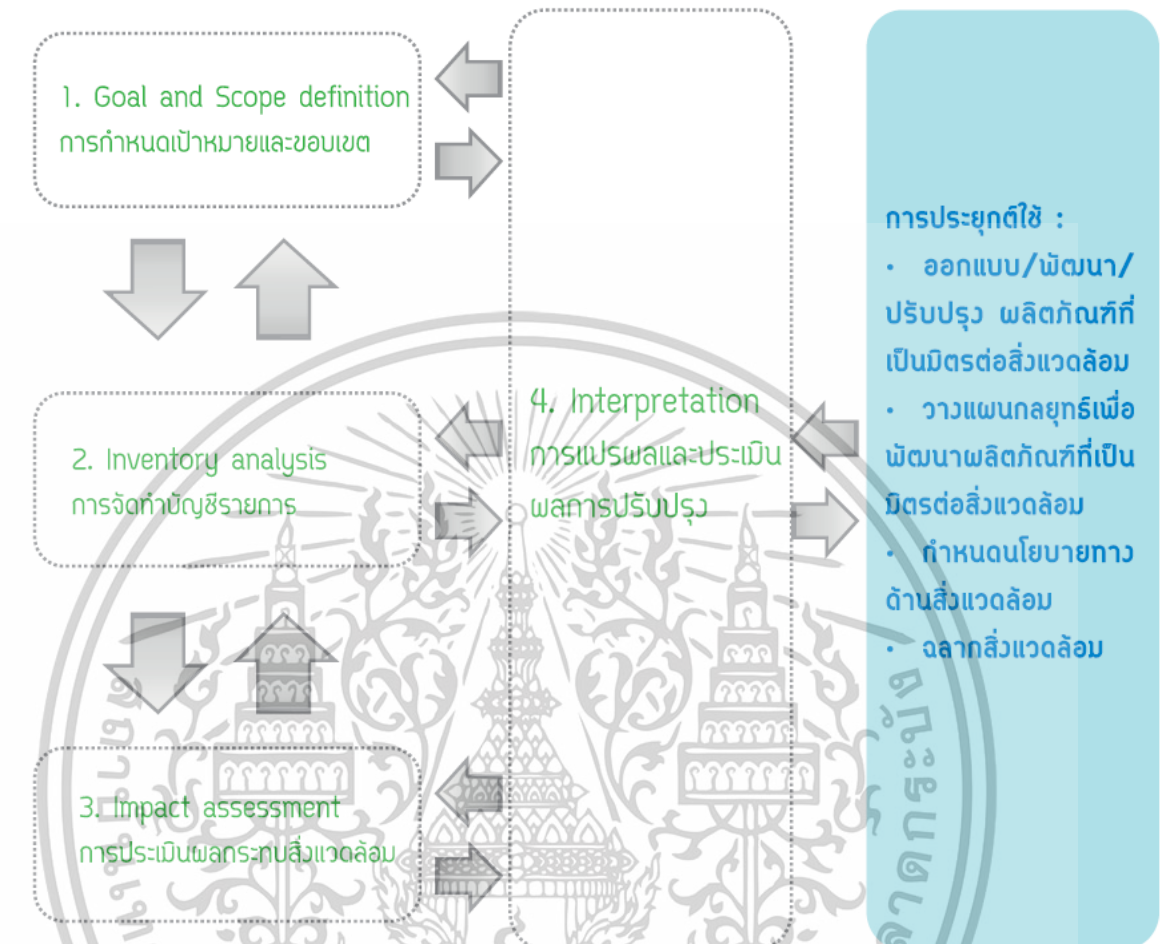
1. Goal and Scope definition
การกำหนดเป้าหมายและขอบเขต

2. Inventory analysis
การจัดทำบัญชีรายการ

3. Impact assessment
การประเมินผลกระทบสิ่งแวดล้อม

4. Interpretation
การแปรผลและประเมินผลการปรับปรุง

การประยุกต์ใช้ :
• ออกแบบ/พัฒนา/ปรับปรุง ผลิตภัณฑ์ที่เป็นมิตรต่อสิ่งแวดล้อม
• วางแผนกลยุทธ์เพื่อพัฒนาผลิตภัณฑ์ที่เป็นมิตรต่อสิ่งแวดล้อม
• กำหนดนโยบายทางด้านสิ่งแวดล้อม
• ฉลากสิ่งแวดล้อม